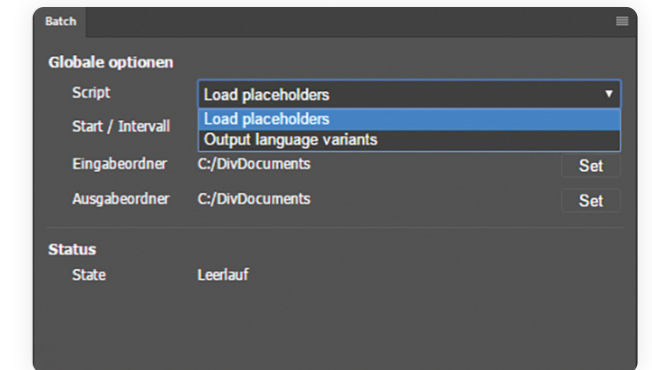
Batch

Globale optionen

Script
Load placeholders ▼
Load placeholders
Output language variants

Start / Intervall

Eingabeordner C:/DivDocuments Set

Ausgabeordner C:/DivDocuments Set

Status

State Leerlauf